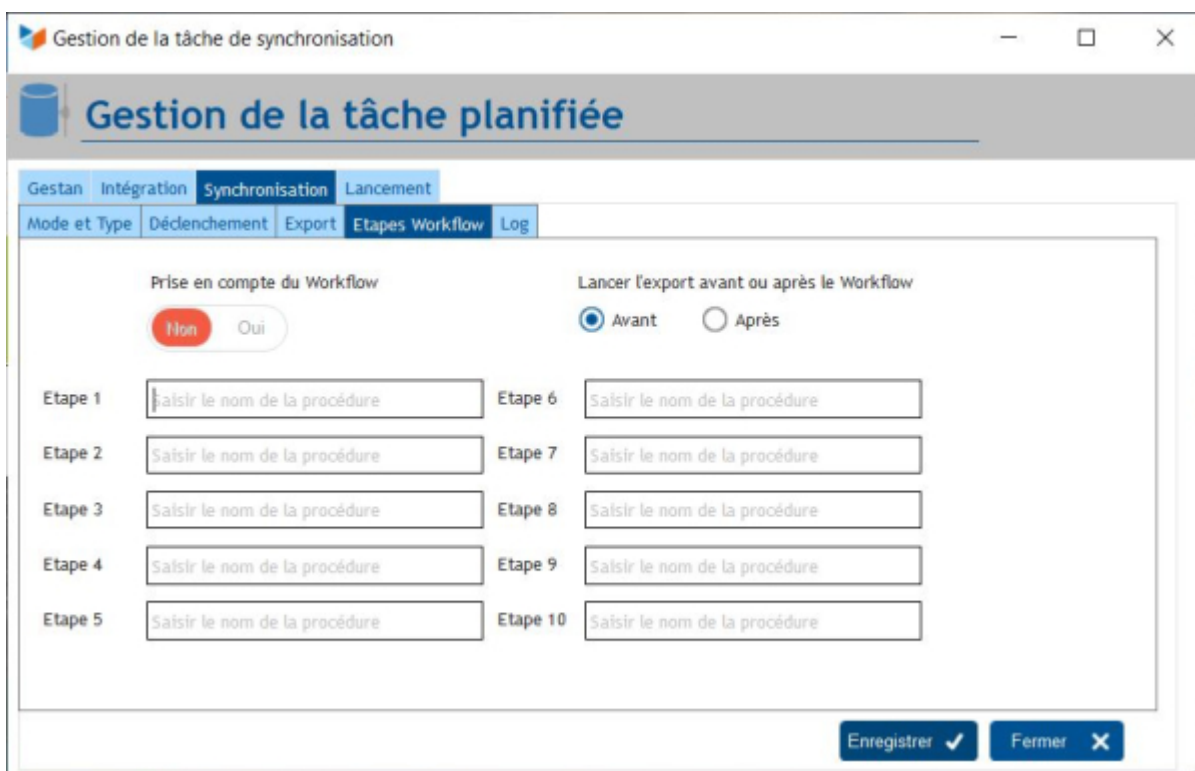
Gestion de la tâche de synchronisation

Gestion de la tâche planifiée

Gestan | Intégration | Synchronisation | Lancement

Mode et Type | Déclenchement | Export | Etapes Workflow | Log

Prise en compte du Workflow

Non Oui

Lancer l'export avant ou après le Workflow

Avant Après

Etape 1 Saisir le nom de la procédure
Etape 2 Saisir le nom de la procédure
Etape 3 Saisir le nom de la procédure
Etape 4 Saisir le nom de la procédure
Etape 5 Saisir le nom de la procédure
Etape 6 Saisir le nom de la procédure
Etape 7 Saisir le nom de la procédure
Etape 8 Saisir le nom de la procédure
Etape 9 Saisir le nom de la procédure
Etape 10 Saisir le nom de la procédure

Enregistrer ✓ Fermer ✕